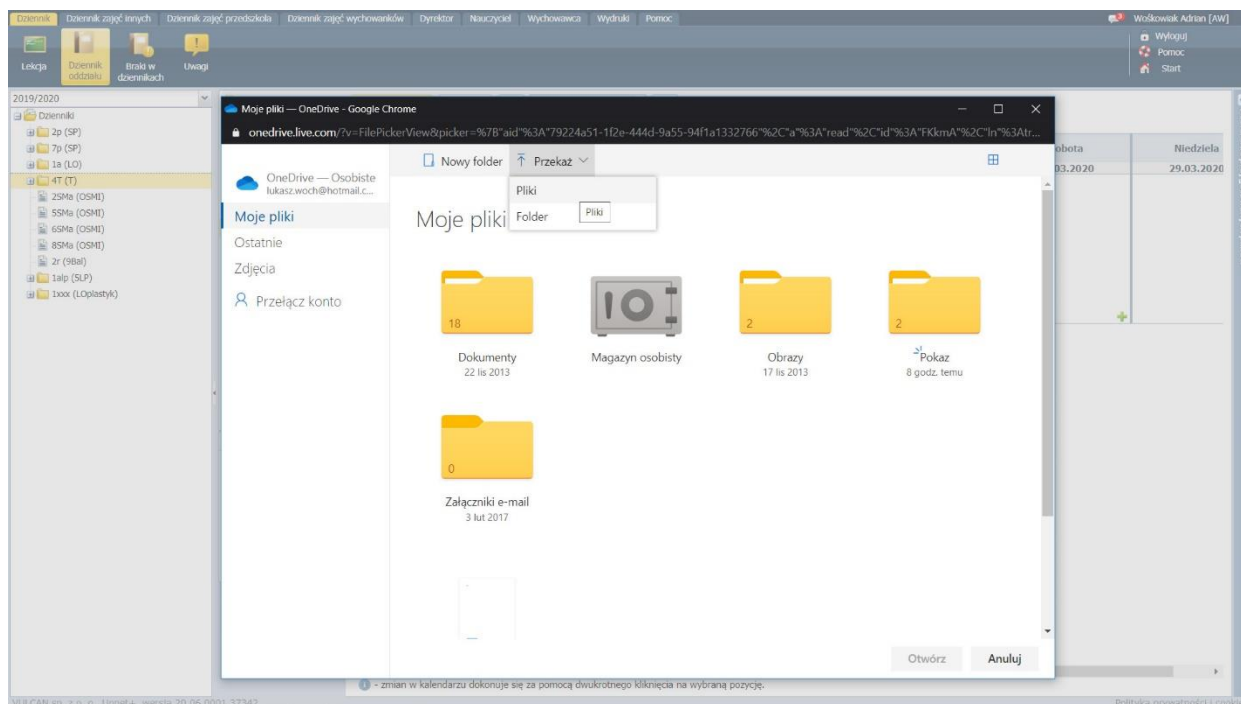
Dziennik Dziennik zajęć innych Dziennik zajęć przedszkola Dziennik zajęć wychowanków Dyrektor Nauczyciel Wychowawca Wydruki Pomoc

Wołkowiak Adrian [AW]
Wyloguj
Pomoc
Start

Lekcja Dziennik oddziału Braki w dziennikach Uwagi

2019/2020
Dzienniki
2p (SP)
7p (SP)
1a (LO)
4T (T)
2SMa (OSMI)
5SMa (OSMI)
6SMa (OSMI)
8SMa (OSMI)
2r (9Bal)
1alp (SLP)
1xxx (LOplastyk)

Moje pliki — OneDrive - Google Chrome
onedrive.live.com/?v=FilePickerView&picker=%7B"aid"%3A"79224a51-1f2e-444d-9a55-94f1a1332766"%2C"a"%3A"read"%2C"id"%3A"FKkmA"%2C"ln"%3Atr...

OneDrive — Osobiste
lukasz.woch@hotmail.c...
Moje pliki
Ostatnie
Zdjęcia
Przełącz konto

Nowy folder Przekaż
Pliki
Folder Pliki

Moje pliki

18
Dokumenty
22 lis 2013

Magazyn osobisty

2
Obrazy
17 lis 2013

2
Pokaz
8 godz. temu

0
Załączniki e-mail
3 lut 2017

Otwórz Anuluj

obota
03.2020
Niedziela
29.03.2020

- zmian w kalendarzu dokonuje się za pomocą dwukrotnego kliknięcia na wybraną pozycję.

VULCAN sp. z o.o. Uonet+ wersja 20.06.0001.37342
Polityka prywatności i cookies